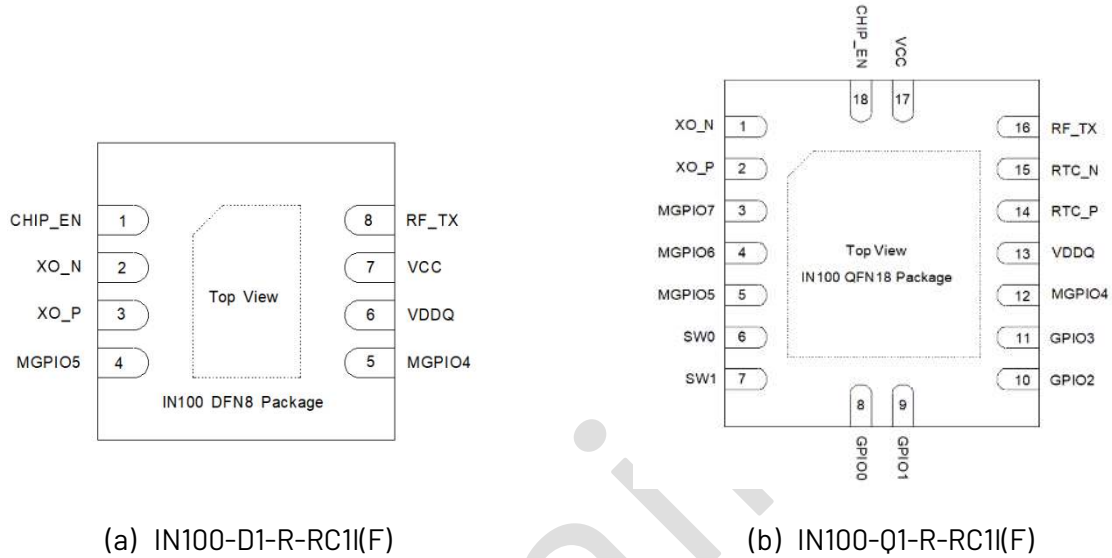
CHIP_EN 1
XO_N 2
XO_P 3
MGPIO5 4
Top View
8 RF_TX
7 VCC
6 VDDQ
5 MGPIO4
IN100 DFN8 Package

CHIP_EN
VCC
18 17
XO_N 1
XO_P 2
MGPIO7 3
MGPIO6 4
MGPIO5 5
SW0 6
SW1 7
Top View
IN100 QFN18 Package
16 RF_TX
15 RTC_N
14 RTC_P
13 VDDQ
12 MGPIO4
11 GPIO3
10 GPIO2
8 9
GPIO0
GPIO1

(a) IN100-D1-R-RC1I(F)

(b) IN100-Q1-R-RC1I(F)